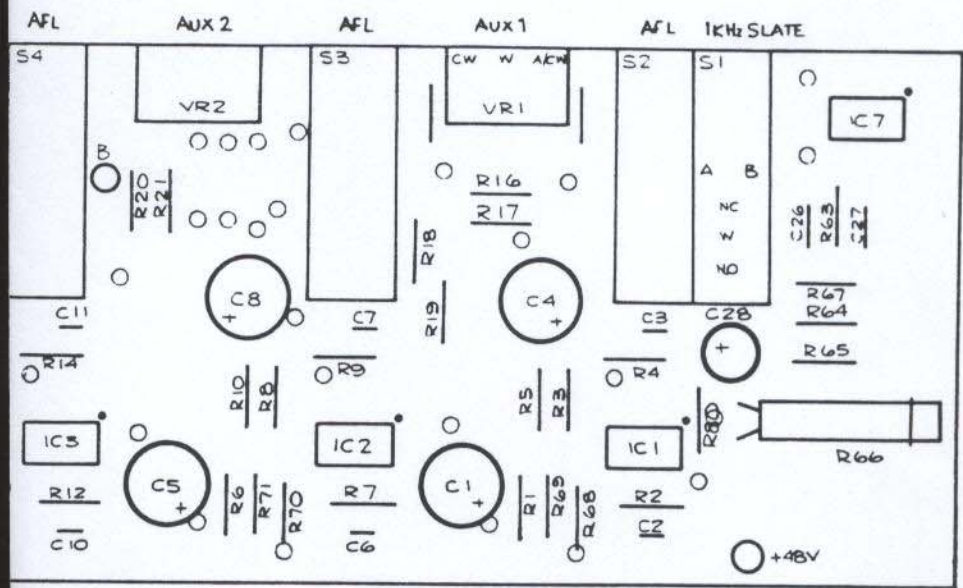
AFL AUX 2 AFL AUX 1 AFL 1KHz SLATE

S4 VR2 S3 CW W A/CW VR1 S2 S1

IC7

B

R20 R21

R16

R17

A B

NC

W

NO

C26 R63 C27

R18

C8

C4

C11

C7

R19

C3

C28

R67

R64

R65

R14

R9

R4

R10 R8

R5 R3

R80

R66

IC3

IC2

IC1

C5

C1

R12

R6 R71 R70

R7

R1 R69 R68

R2

C10

C6

C2

+48V